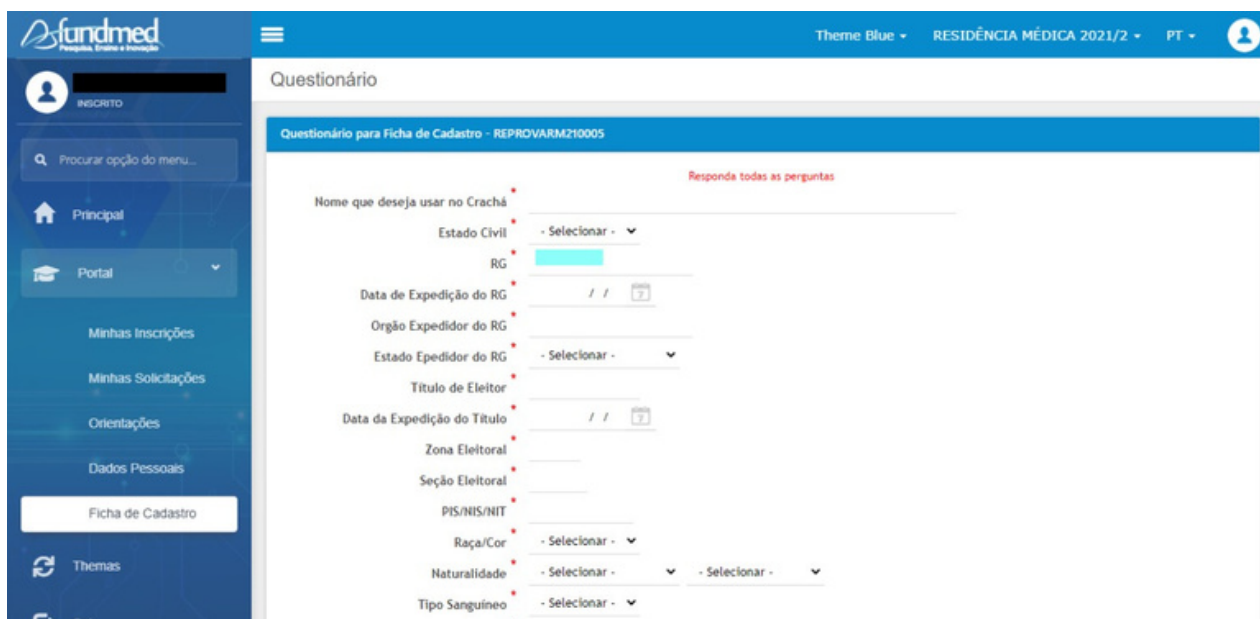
fundmed
Pesquisa, Ensino e Inovação

Theme Blue ▾ RESIDÊNCIA MÉDICA 2021/2 ▾ PT ▾

INSCRITO

Procurar opção do menu...

Principal

Portal

Minhas Inscrições

Minhas Solicitações

Orientações

Dados Pessoais

Ficha de Cadastro

Themas

Questionário

Questionário para Ficha de Cadastro - REPROVARM210005

Responda todas as perguntas

Nome que deseja usar no Crachá *

Estado Civil * - Selecionar -

RG *

Data de Expedição do RG * / /

Orgão Expedidor do RG *

Estado Epedidor do RG * - Selecionar -

Titulo de Eleitor *

Data da Expedição do Título * / /

Zona Eleitoral *

Seção Eleitoral *

PIS/NIS/NIT *

Raça/Cor * - Selecionar -

Naturalidade * - Selecionar - - Selecionar -

Tipo Sanguíneo * - Selecionar -